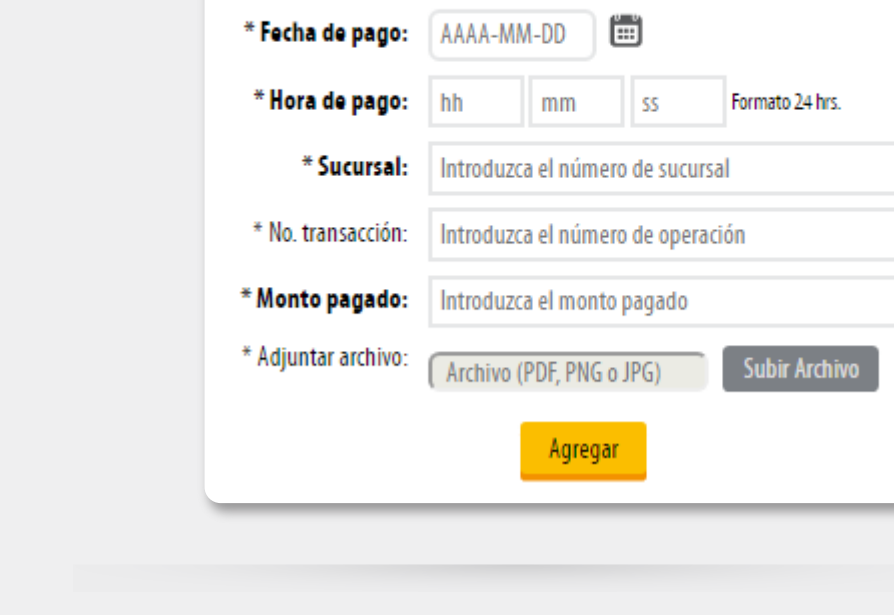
* Fecha de pago: AAAA-MM-DD

* Hora de pago: hh mm ss Formato 24 hrs.

* Sucursal: Introduzca el número de sucursal

* No. transacción: Introduzca el número de operación

* Monto pagado: Introduzca el monto pagado

* Adjuntar archivo: Archivo (PDF, PNG o JPG) Subir Archivo

Agregar